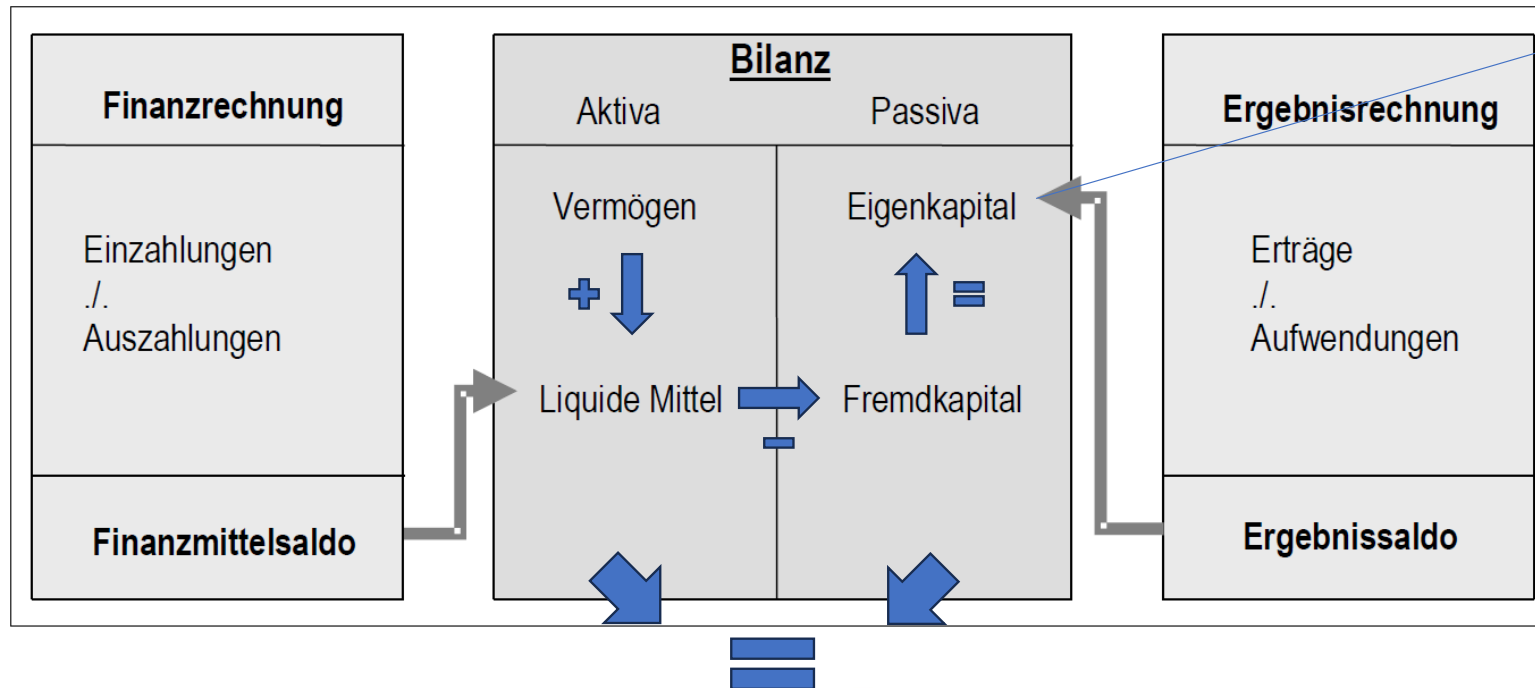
Finanzrechnung

Einzahlungen
./.
Auszahlungen

Finanzmittelsaldo

Bilanz

Aktiva

Passiva

Vermögen

Eigenkapital

Liquide Mittel

Fremdkapital

Ergebnisrechnung

Erträge
./.
Aufwendungen

Ergebnissaldo